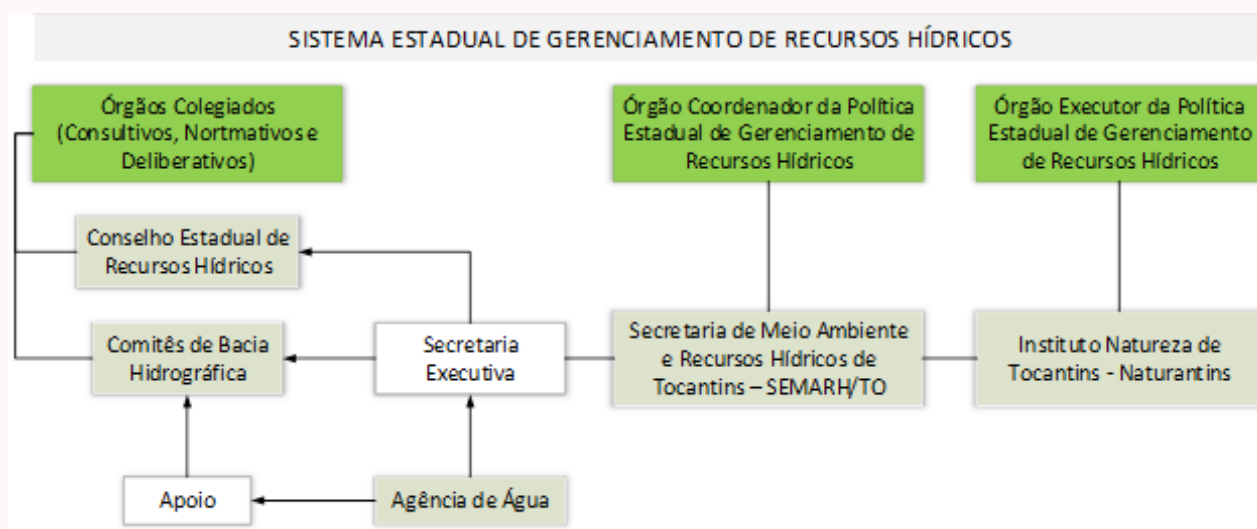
SISTEMA ESTADUAL DE GERENCIAMENTO DE RECURSOS HÍDRICOS

Órgãos Colegiados (Consultivos, Nortmativos e Deliberativos)

Órgão Coordenador da Política Estadual de Gerenciamento de Recursos Hídricos

Órgão Executor da Política Estadual de Gerenciamento de Recursos Hídricos

Conselho Estadual de Recursos Hídricos

Comitês de Bacia Hidrográfica

Secretaria Executiva

Secretaria de Meio Ambiente e Recursos Hídricos de Tocantins – SEMARH/TO

Instituto Natureza de Tocantins - Naturantins

Apoio

Agência de Água